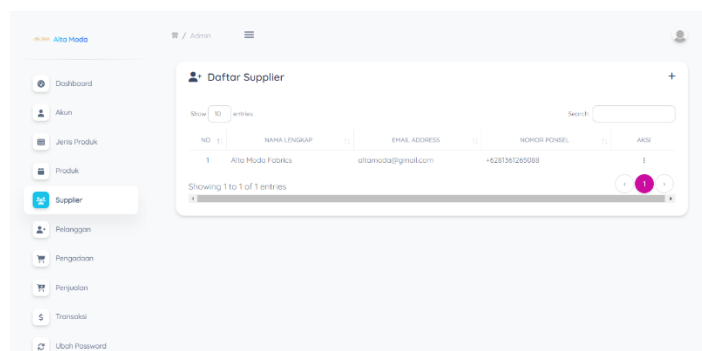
Alta Moda

/ Admin

Dashboard
Akun
Jenis Produk
Produk
Supplier
Pelanggan
Pengadaan
Penjualan
Transaksi
Ubah Password

Daftar Supplier

+

Show 10 entries

Search:

| NO | NAMA LENGKAP | EMAIL ADDRESS | NOMOR PONSEL | AKSI |
|---|---|---|---|---|
| 1 | Alta Moda Fabrics | altamoda@gmail.com | +6281361265088 | ⋮ |

Showing 1 to 1 of 1 entries

‹ 1 ›